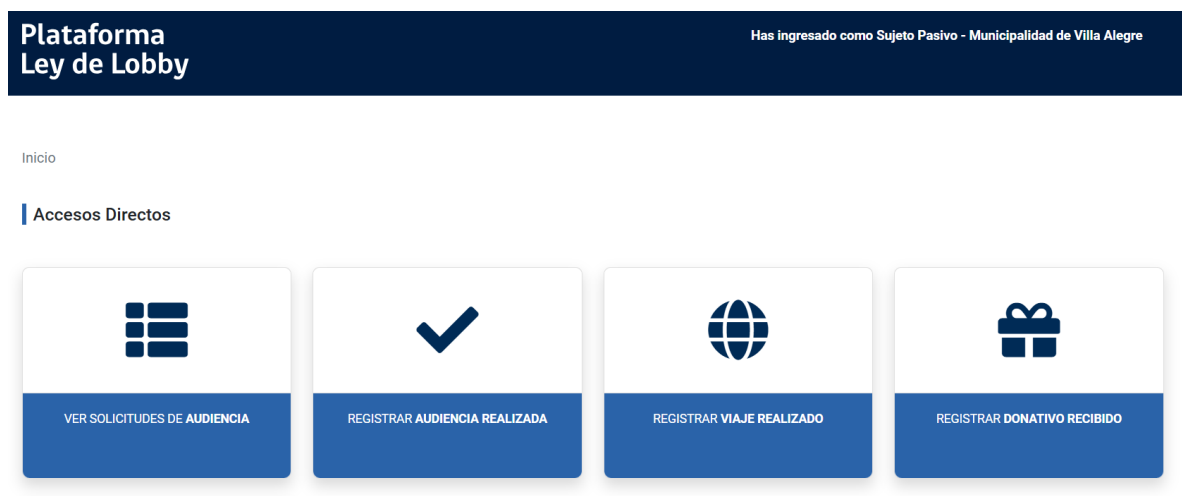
Plataforma
Ley de Lobby

Has ingresado como Sujeto Pasivo - Municipalidad de Villa Alegre

Inicio

Accesos Directos

VER SOLICITUDES DE AUDIENCIA

REGISTRAR AUDIENCIA REALIZADA

REGISTRAR VIAJE REALIZADO

REGISTRAR DONATIVO RECIBIDO